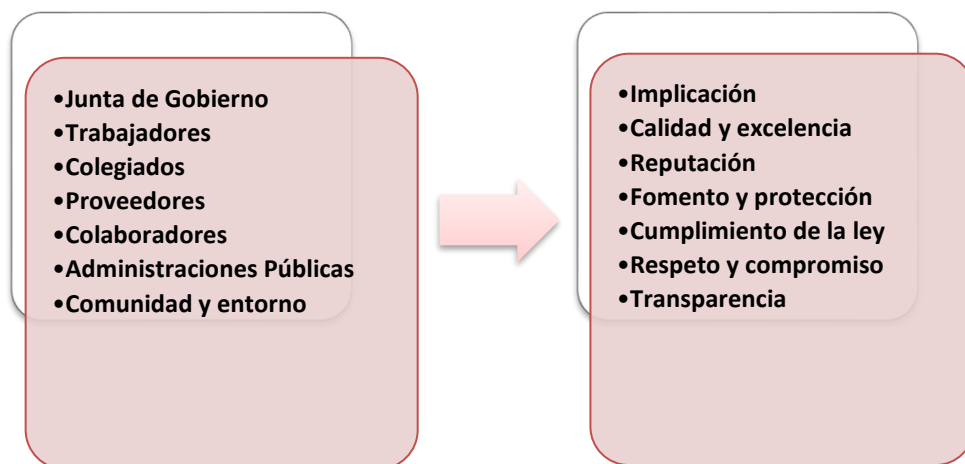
•Junta de Gobierno
•Trabajadores
•Colegiados
•Proveedores
•Colaboradores
•Administraciones Públicas
•Comunidad y entorno

•Implicación
•Calidad y excelencia
•Reputación
•Fomento y protección
•Cumplimiento de la ley
•Respeto y compromiso
•Transparencia